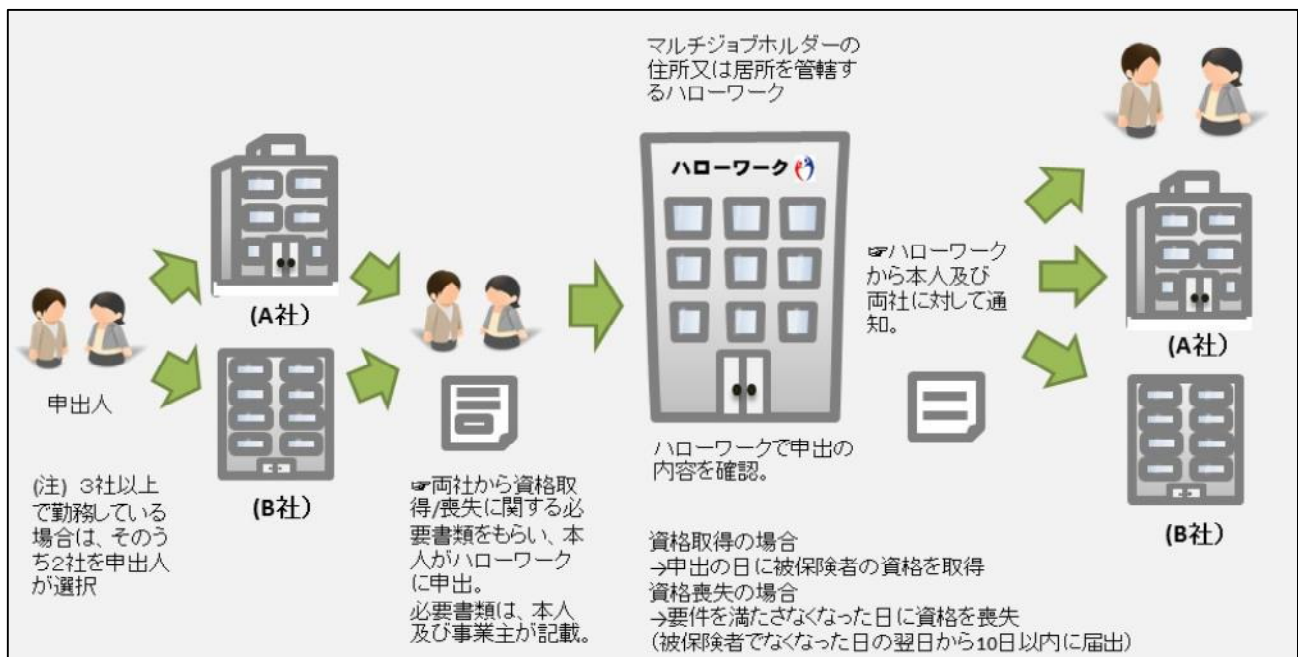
申出人

(注) 3社以上で勤務している場合は、そのうち2社を申出人が選択

(A社)

(B社)

☞両社から資格取得/喪失に関する必要書類をもらい、本人がハローワークに申出。
必要書類は、本人及び事業主が記載。

マルチジョブホルダーの住所又は居所を管轄するハローワーク

ハローワーク

ハローワークで申出の内容を確認。

資格取得の場合
→申出の日に被保険者の資格を取得
資格喪失の場合
→要件を満たさなくなった日に資格を喪失
(被保険者でなくなった日の翌日から10日以内に届出)

☞ハローワークから本人及び両社に対して通知。

(A社)

(B社)